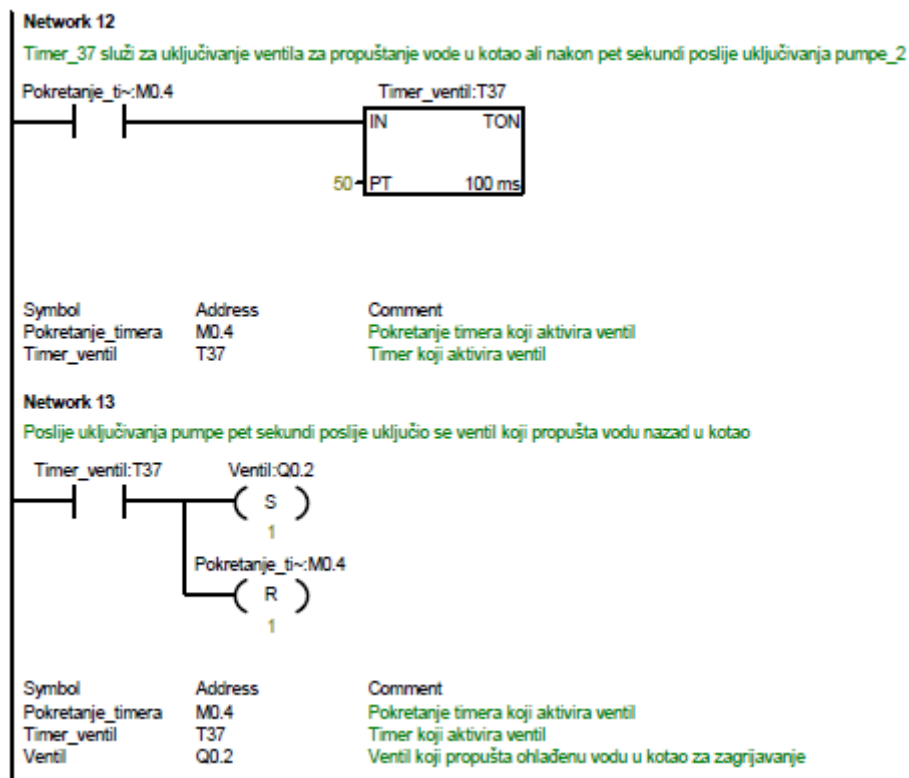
Network 12

Timer_37 služi za uključivanje ventila za propuštanje vode u kotao ali nakon pet sekundi poslije uključivanja pumpe_2

Pokretanje_ti~:M0.4

Timer_ventil:T37

IN TON

50 PT 100 ms

| Symbol | Address | Comment |
|---|---|---|
| Pokretanje_timera | M0.4 | Pokretanje timera koji aktivira ventil |
| Timer_ventil | T37 | Timer koji aktivira ventil |

Network 13

Poslije uključivanja pumpe pet sekundi poslije uključio se ventil koji propušta vodu nazad u kotao

Timer_ventil:T37

Ventil:Q0.2

S

1

Pokretanje_ti~:M0.4

R

1

| Symbol | Address | Comment |
|---|---|---|
| Pokretanje_timera | M0.4 | Pokretanje timera koji aktivira ventil |
| Timer_ventil | T37 | Timer koji aktivira ventil |
| Ventil | Q0.2 | Ventil koji propušta ohlađenu vodu u kotao za zagrijavanje |